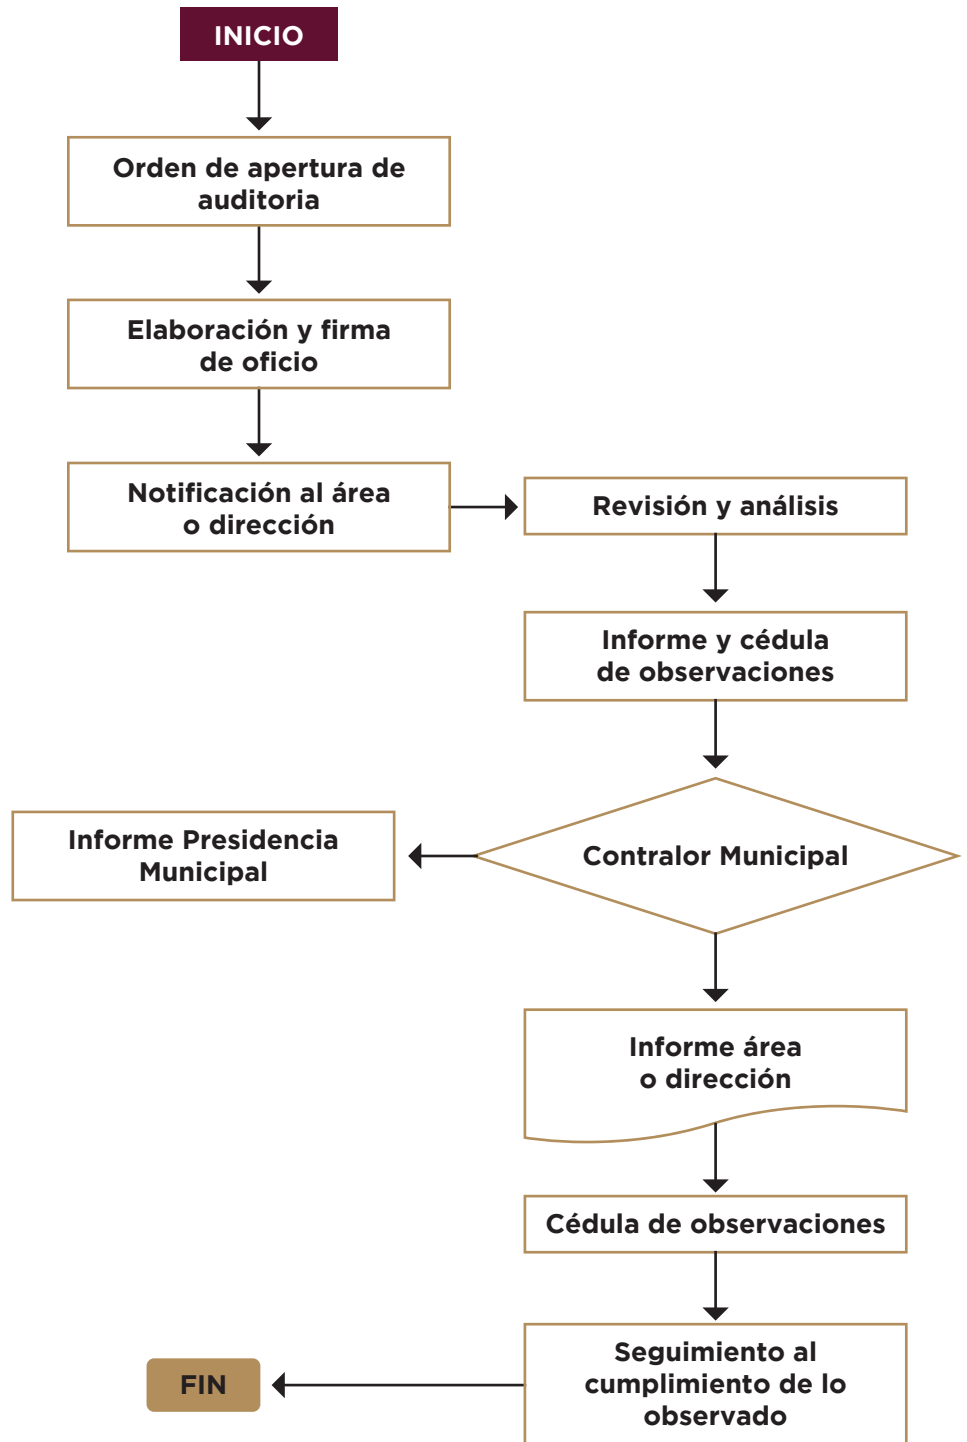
INICIO

Orden de apertura de auditoria

Elaboración y firma de oficio

Notificación al área o dirección

Revisión y análisis

Informe y cédula de observaciones

Informe Presidencia Municipal

Contralor Municipal

Informe área o dirección

Cédula de observaciones

FIN

Seguimiento al cumplimiento de lo observado